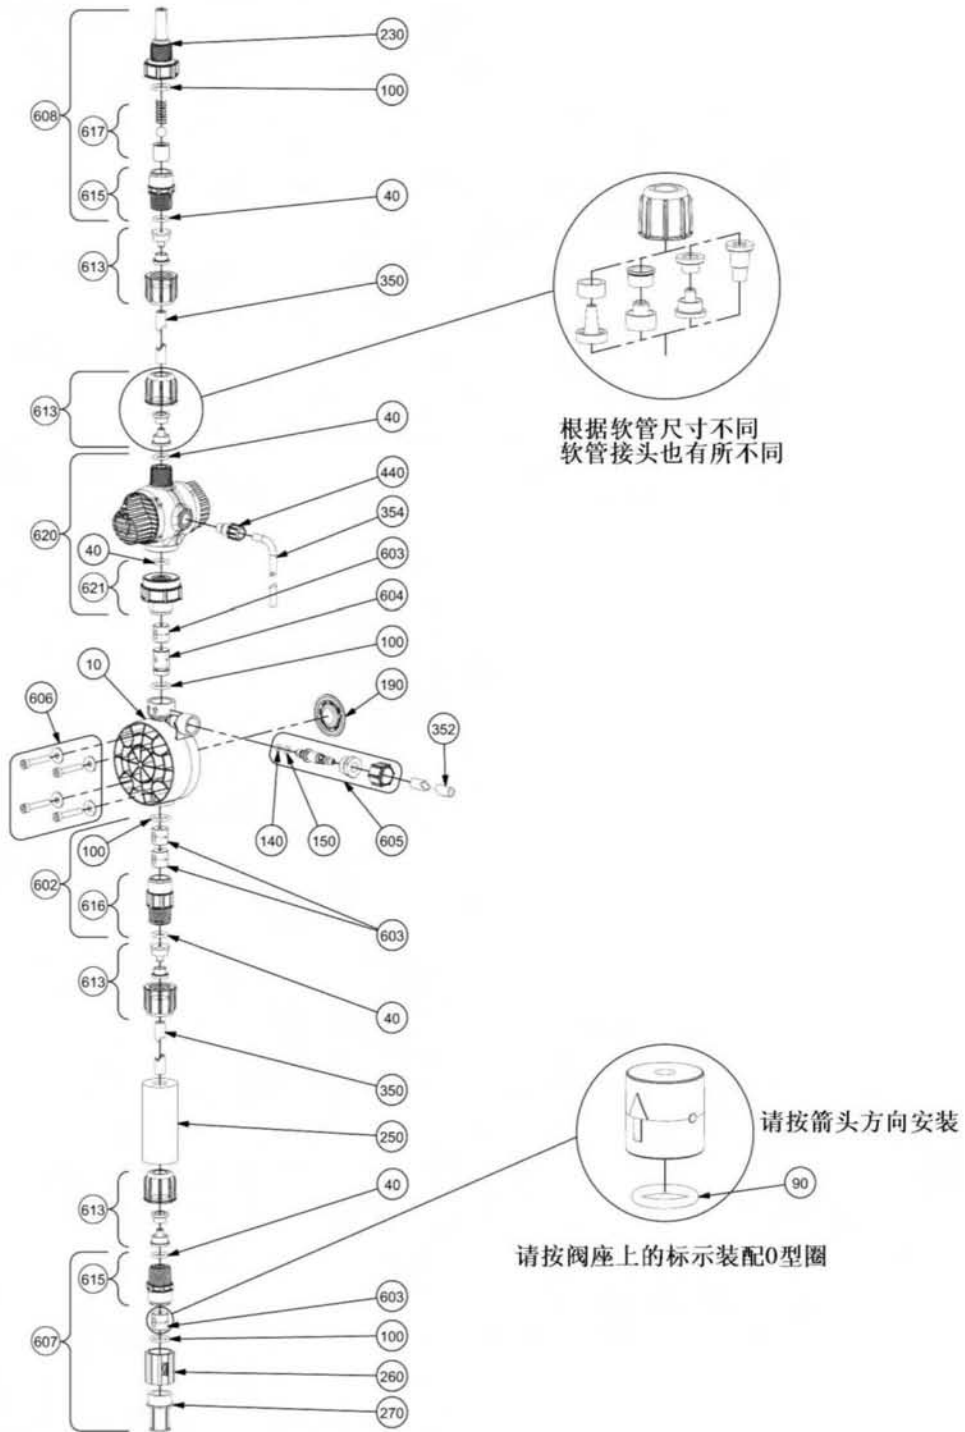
230
100
608
617
615
40
613
350
613
40
根据软管尺寸不同
软管接头也有所不同
440
620
354
40
603
621
604
100
10
190
606
352
140
150
605
100
602
616
603
613
40
350
250
请按箭头方向安装
40
90
613
请按阀座上的标示装配O型圈
615
603
607
100
260
270